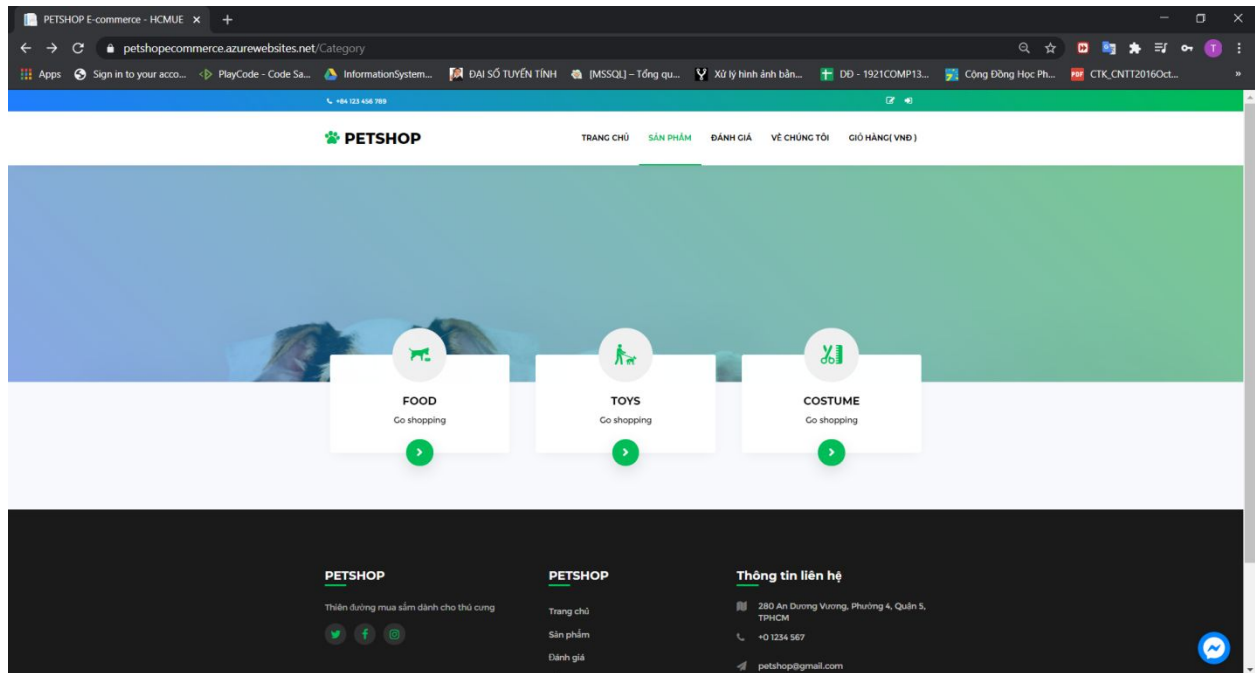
PETSHOP E-commerce - HCMUE ×

petshopecommerce.azurewebsites.net/Category

Apps Sign in to your acco... PlayCode - Code Sa... InformationSystem... ĐẠI SỐ TUYẾN TÍNH [MSSQL] – Tổng qu... Xử lý hình ảnh bản... DD - 1921COMP13... Cộng Đồng Học Ph... CTK_CNTT2016Oct...

+84 123 456 789

PETSHOP

TRANG CHỦ SẢN PHẨM ĐÁNH GIÁ VỀ CHÚNG TÔI GIỎ HÀNG( VNĐ )

FOOD
Go shopping

TOYS
Go shopping

COSTUME
Go shopping

PETSHOP
Thiên đường mua sắm dành cho thú cưng

PETSHOP
Trang chủ
Sản phẩm
Đánh giá

Thông tin liên hệ
280 An Dương Vương, Phường 4, Quận 5, TPHCM
+0 1234 567
petshop@gmail.com